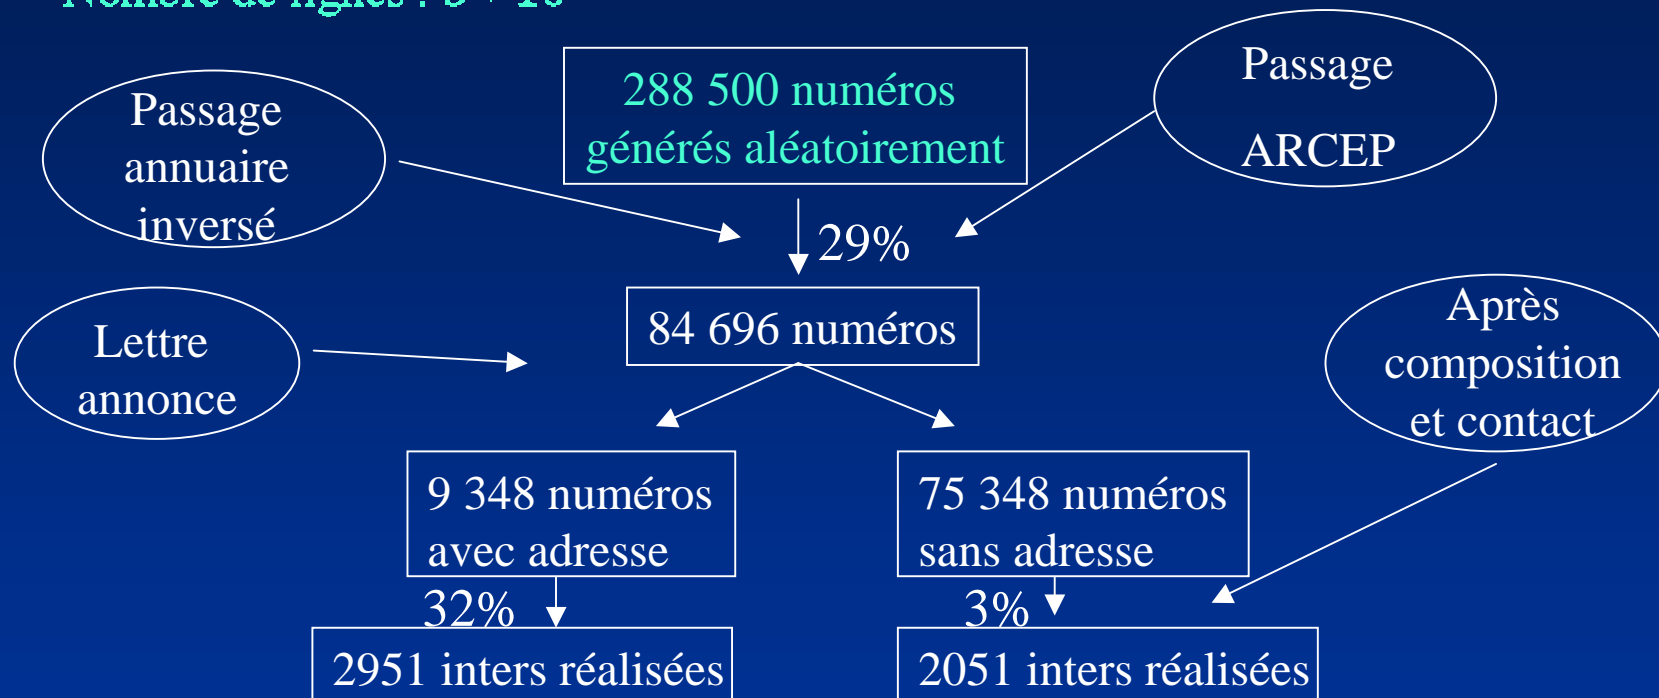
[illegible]

288 500 numéros générés aléatoirement

Passage annuaire inversé

Passage ARCEP

29%

84 696 numéros

Lettre annonce

Après composition et contact

9 348 numéros avec adresse

75 348 numéros sans adresse

32%

3%

2951 inters réalisées

2051 inters réalisées